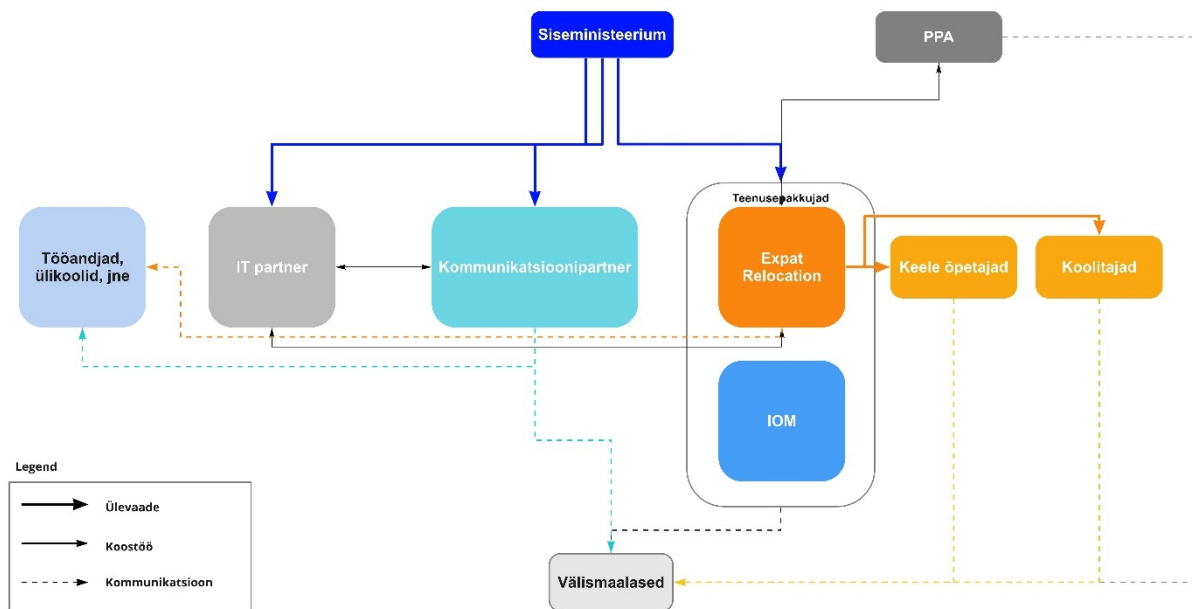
Siseministeerium

PPA

Teenusepakkujad

Tööandjad, ülikoolid, jne

IT partner

Kommunikatsioonipartner

Expat Relocation

Keele õpetajad

Koolitajad

IOM

Legend

Ülevaade

Koostöö

Kommunikatsioon

Välismaalased